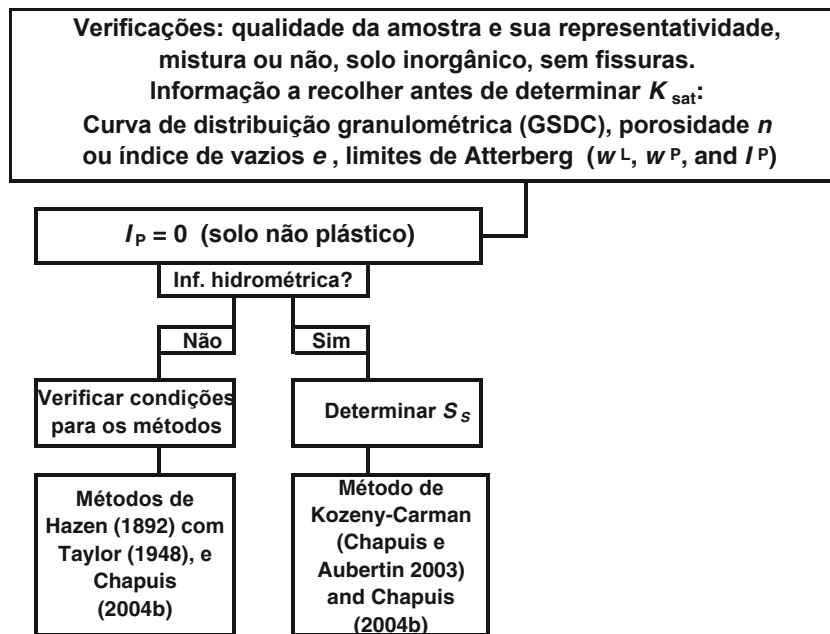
Verificações: qualidade da amostra e sua representatividade, mistura ou não, solo inorgânico, sem fissuras.
Informação a recolher antes de determinar $K_{sat}$:
Curva de distribuição granulométrica (GSDC), porosidade $n$ ou índice de vazios $e$, limites de Atterberg ($w_L$, $w_P$, and $I_P$)

$I_P = 0$ (solo não plástico)

Inf. hidrométrica?

Não

Sim

Verificar condições para os métodos

Determinar $S_s$

Métodos de Hazen (1892) com Taylor (1948), e Chapuis (2004b)

Método de Kozeny-Carman (Chapuis e Aubertin 2003) and Chapuis (2004b)